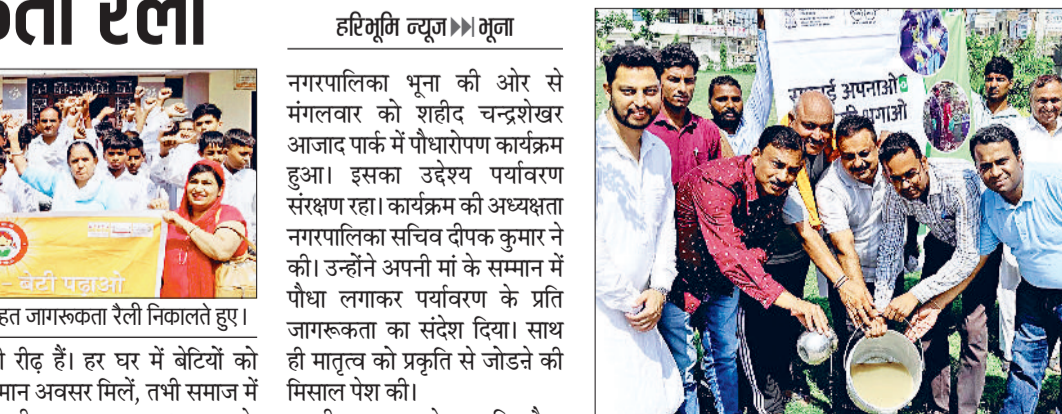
ता रैली

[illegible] – बेटी पढ़ाओ

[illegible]हत जागरूकता रैली निकालते हुए।

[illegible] रीढ़ हैं। हर घर में बेटियों को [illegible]मान अवसर मिलें, तभी समाज में

हरिभूमि न्यूज ▸▸| भूना

नगरपालिका भूना की ओर से मंगलवार को शहीद चन्द्रशेखर आजाद पार्क में पौधारोपण कार्यक्रम हुआ। इसका उद्देश्य पर्यावरण संरक्षण रहा। कार्यक्रम की अध्यक्षता नगरपालिका सचिव दीपक कुमार ने की। उन्होंने अपनी मां के सम्मान में पौधा लगाकर पर्यावरण के प्रति जागरूकता का संदेश दिया। साथ ही मातृत्व को प्रकृति से जोडने की मिसाल पेश की।

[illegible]ई अपनाओ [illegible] भगाओ